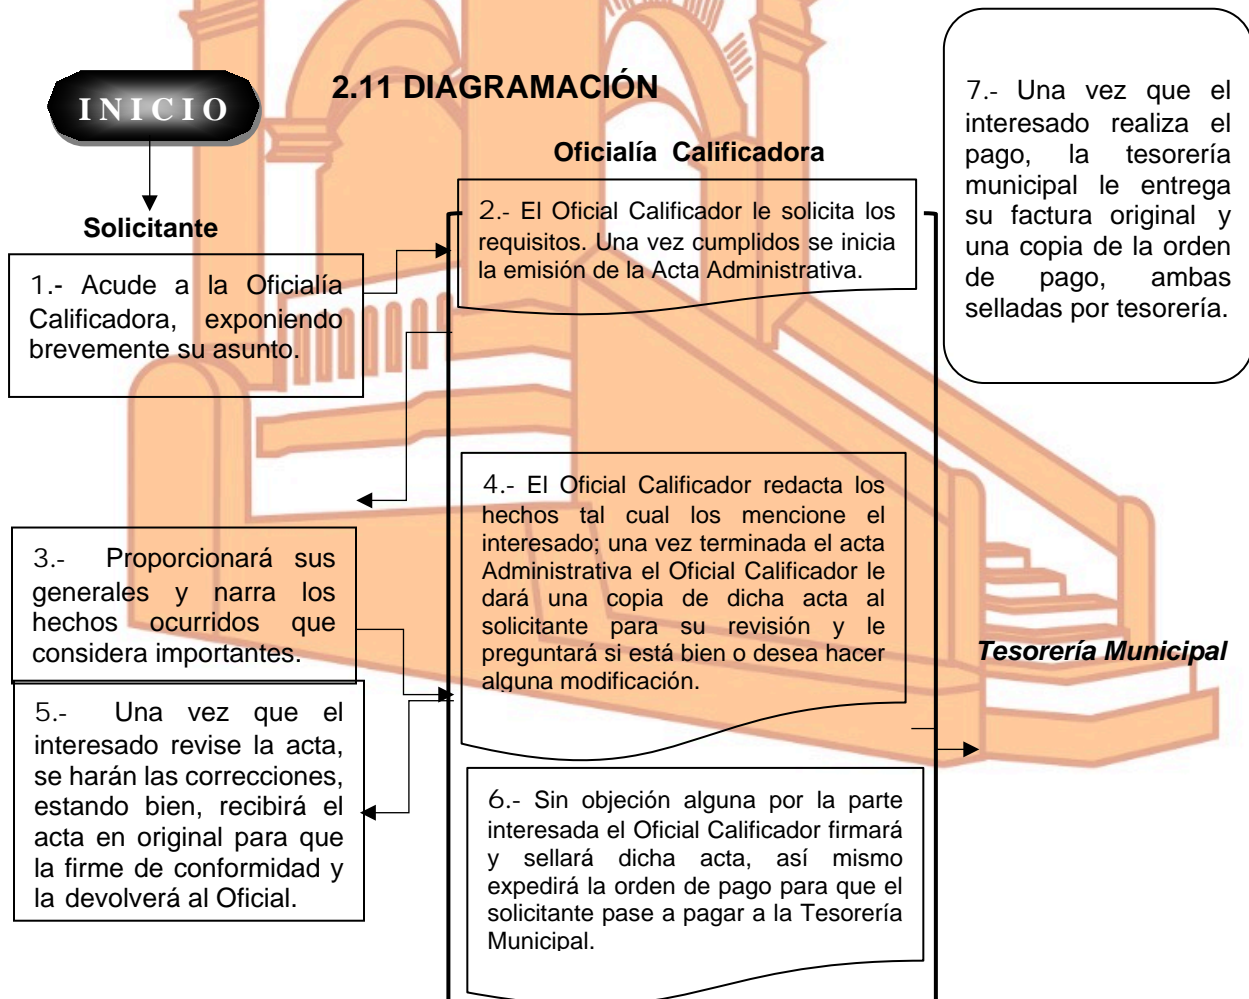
INICIO

2.11 DIAGRAMACIÓN

Solicitante

Oficialía Calificadora

7.- Una vez que el interesado realiza el pago, la tesorería municipal le entrega su factura original y una copia de la orden de pago, ambas selladas por tesorería.

1.- Acude a la Oficialía Calificadora, exponiendo brevemente su asunto.

2.- El Oficial Calificador le solicita los requisitos. Una vez cumplidos se inicia la emisión de la Acta Administrativa.

3.- Proporcionará sus generales y narra los hechos ocurridos que considera importantes.

4.- El Oficial Calificador redacta los hechos tal cual los mencione el interesado; una vez terminada el acta Administrativa el Oficial Calificador le dará una copia de dicha acta al solicitante para su revisión y le preguntará si está bien o desea hacer alguna modificación.

Tesorería Municipal

5.- Una vez que el interesado revise la acta, se harán las correcciones, estando bien, recibirá el acta en original para que la firme de conformidad y la devolverá al Oficial.

6.- Sin objeción alguna por la parte interesada el Oficial Calificador firmará y sellará dicha acta, así mismo expedirá la orden de pago para que el solicitante pase a pagar a la Tesorería Municipal.